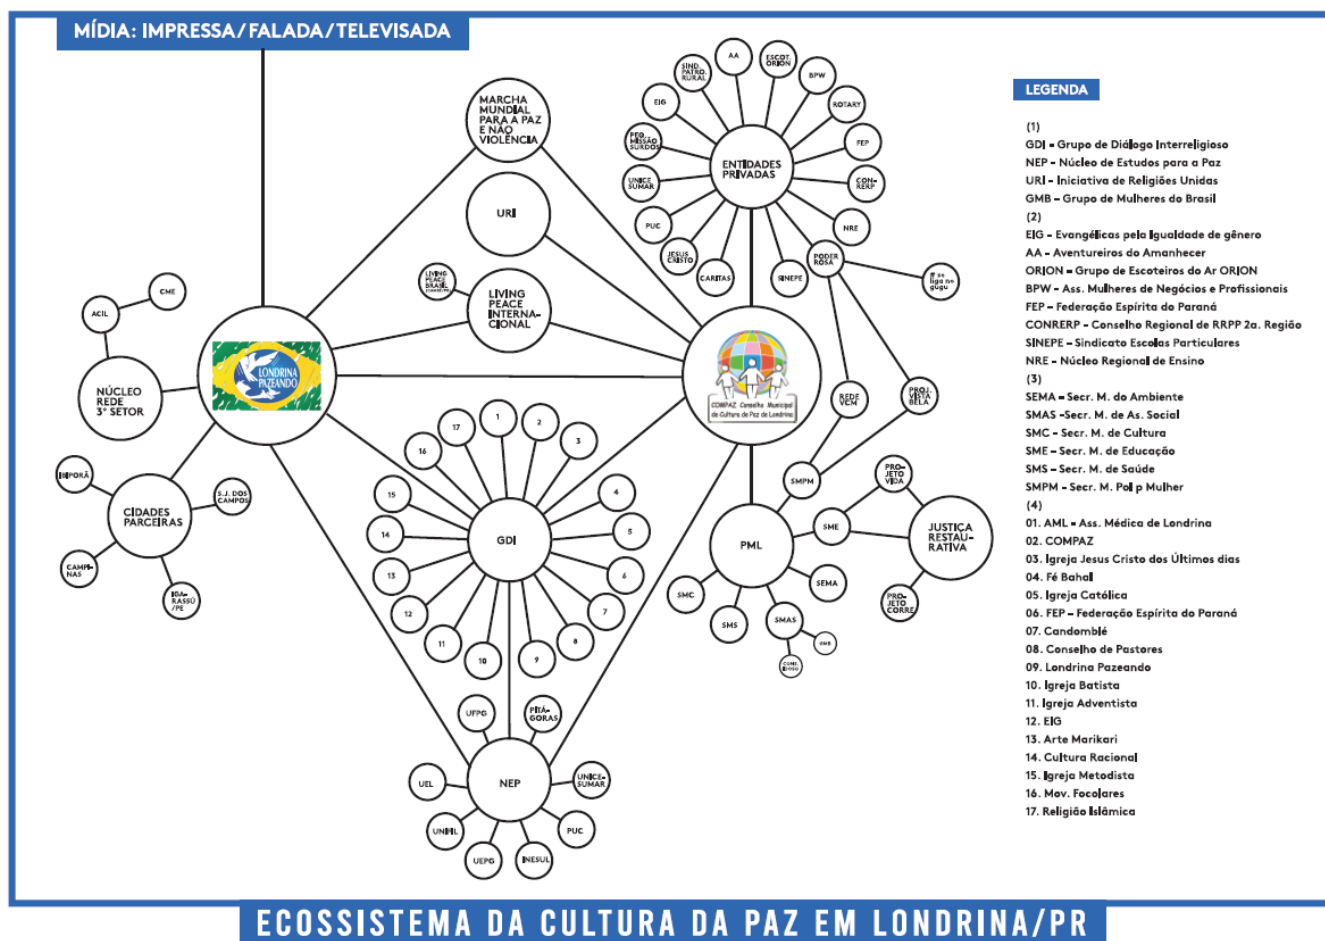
MÍDIA: IMPRESSA/FALADA/TELEVISADA

MARCHA MUNDIAL PARA A PAZ E NÃO VIOLÊNCIA

URI

LIVING PEACE BRASIL

LIVING PEACE INTERNACIONAL

ENTIDADES PRIVADAS

AA

ESCOT. ORION

SIND. PATRO. RURAL

BPW

EIG

ROTARY

FED. MISSÃO SURDOS

FEP

UNICE SUMAR

CON-RERP

PUC

NRE

JESUS CRISTO

CARITAS

SINEPE

PODER ROSA

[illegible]

CME

ACIL

LONDRINA PAZEANDO

NÚCLEO REDE 3° SETOR

COMPAZ Conselho Municipal de Cultura de Paz de Londrina

REDE VEM

PROJ. VISTA BELA

IBIPORÃ

CIDADES PARCEIRAS

S.J. DOS CAMPOS

CAMPINAS

IGARASSU /PE

17

1

2

16

3

15

4

14

GDI

5

13

6

12

7

11

8

10

9

SMPM

PRO-JETO VIDA

SME

JUSTIÇA RESTAURATIVA

PML

SMC

SEMA

PRO-JETO CORRE

SMS

SMAS

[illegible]

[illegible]

UFPG

PITÁGORAS

NEP

UEL

UNICESUMAR

UNIFIL

PUC

UEPG

INESUL

LEGENDA

(1)
GDI - Grupo de Diálogo Interreligioso
NEP - Núcleo de Estudos para a Paz
URI - Iniciativa de Religiões Unidas
GMB - Grupo de Mulheres do Brasil
(2)
EIG - Evangélicas pela Igualdade de gênero
AA - Aventureiros do Amanhecer
ORION - Grupo de Escoteiros do Ar ORION
BPW - Ass. Mulheres de Negócios e Profissionais
FEP - Federação Espírita do Paraná
CONRERP - Conselho Regional de RRPP 2a. Região
SINEPE - Sindicato Escolas Particulares
NRE - Núcleo Regional de Ensino
(3)
SEMA - Secr. M. do Ambiente
SMAS -Secr. M. de As. Social
SMC - Secr. M. de Cultura
SME - Secr. M. de Educação
SMS - Secr. M. de Saúde
SMPM - Secr. M. Pol p Mulher
(4)
01. AML - Ass. Médica de Londrina
02. COMPAZ
03. Igreja Jesus Cristo dos Últimos dias
04. Fé Bahaí
05. Igreja Católica
06. FEP - Federação Espírita do Paraná
07. Candomblé
08. Conselho de Pastores
09. Londrina Pazeando
10. Igreja Batista
11. Igreja Adventista
12. EIG
13. Arte Marikari
14. Cultura Racional
15. Igreja Metodista
16. Mov. Focolares
17. Religião Islâmica

ECOSSISTEMA DA CULTURA DA PAZ EM LONDRINA/PR